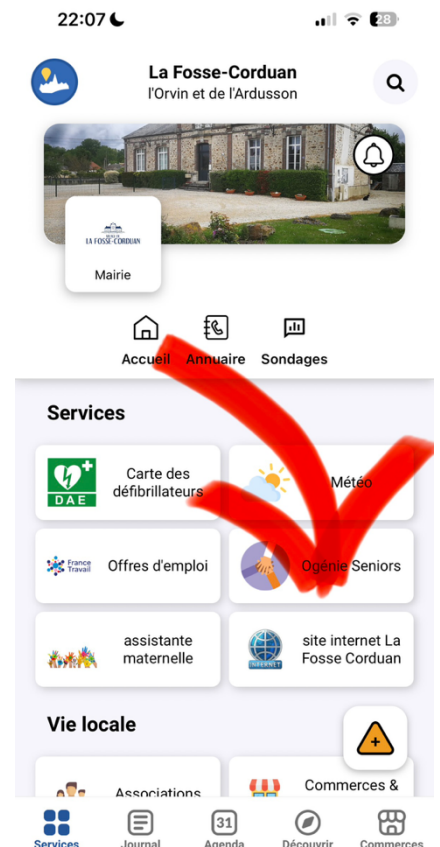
22:07

28

La Fosse-Corduan
l'Orvin et de l'Ardusson

LA FOSSE-CORDUAN

Mairie

Accueil Annuaire Sondages

Services

DAE
Carte des défibrillateurs

Météo

France Travail
Offres d'emploi

Ogénie Seniors

assistante maternelle

INTERNET
site internet La Fosse Corduan

Vie locale

Associations

Commerces &

Services Journal 31 Agenda Découvrir Commerces